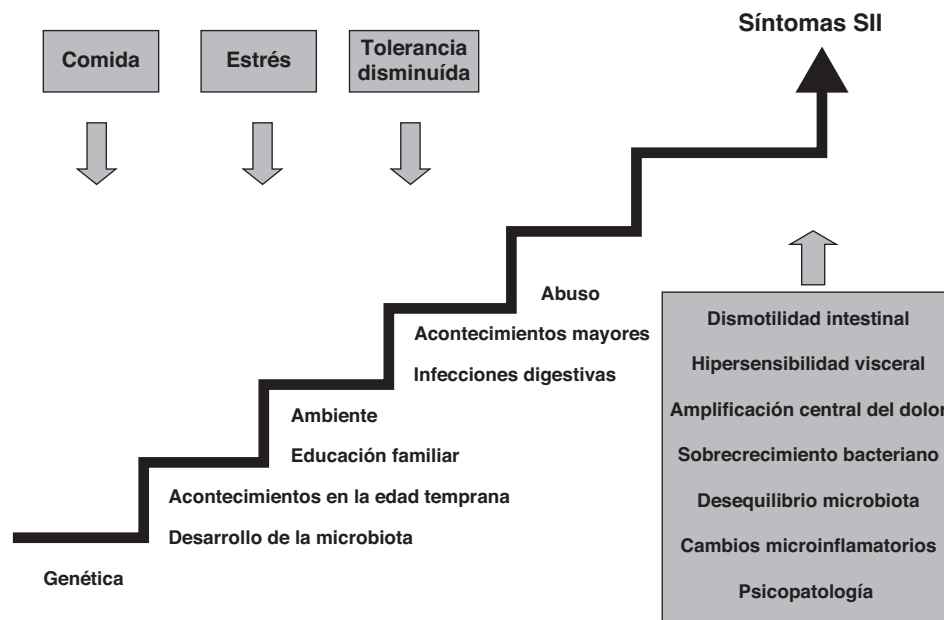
Comida

Estrés

Tolerancia disminuída

Síntomas SII

Abuso

Acontecimientos mayores

Infecciones digestivas

Ambiente

Educación familiar

Acontecimientos en la edad temprana

Desarrollo de la microbiota

Genética

Dismotilidad intestinal

Hipersensibilidad visceral

Amplificación central del dolor

Sobrecrecimiento bacteriano

Desequilibrio microbiota

Cambios microinflamatorios

Psicopatología